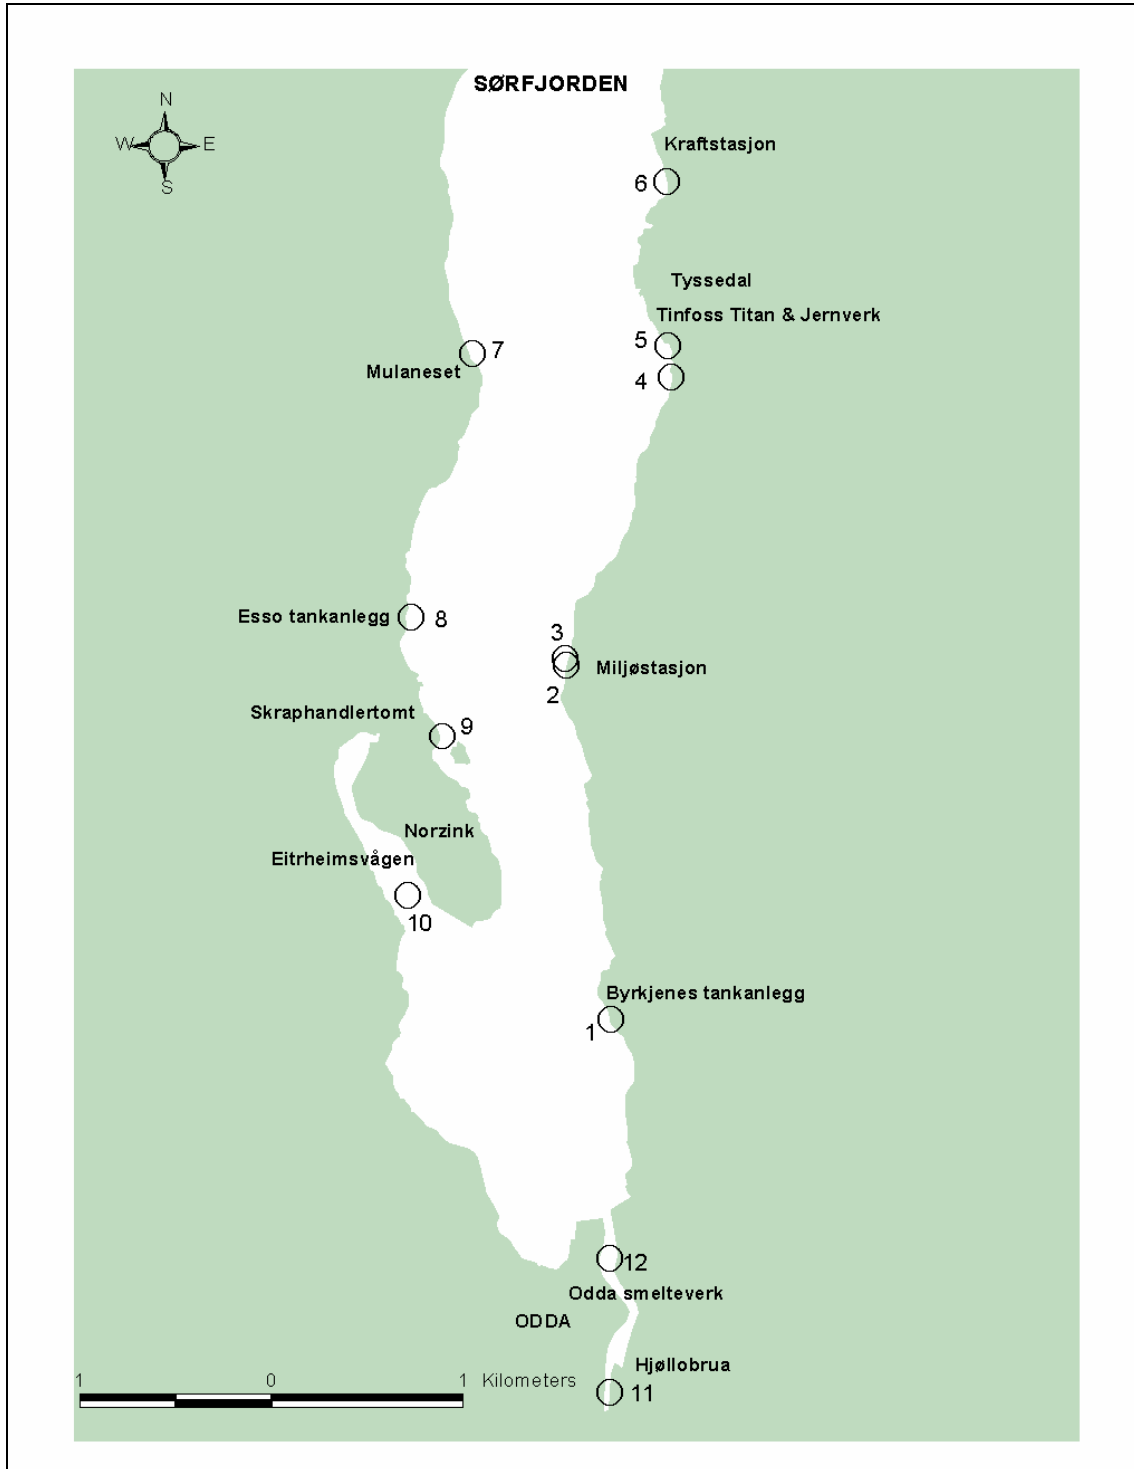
SØRFJORDEN

N
W
E
S

Kraftstasjon
6

Tyssedal
Tinfoss Titan & Jernverk
5
4

7
Mulaneset

Esso tankanlegg
8

3
Miljøstasjon
2

Skraphandlertomt
9

Norzink
Eitrheimsvågen
10

Byrkjenes tankanlegg
1

12
Odda smelteverk
ODDA

Hjøllobrua
11

1 0 1 Kilometers